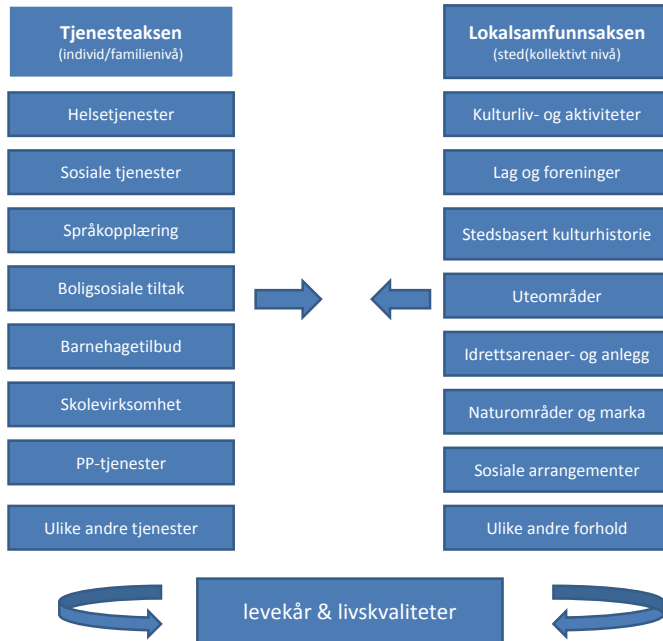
**Tjenesteaksen**
(individ/familienivå)

Helsetjenester

Sosiale tjenester

Språkopplæring

Boligsosiale tiltak

Barnehagetilbud

Skolevirksomhet

PP-tjenester

Ulike andre tjenester

**Lokalsamfunnsaksen**
(sted(kollektivt nivå)

Kulturliv- og aktiviteter

Lag og foreninger

Stedsbasert kulturhistorie

Uteområder

Idrettsarenaer- og anlegg

Naturområder og marka

Sosiale arrangementer

Ulike andre forhold

levekår & livskvaliteter